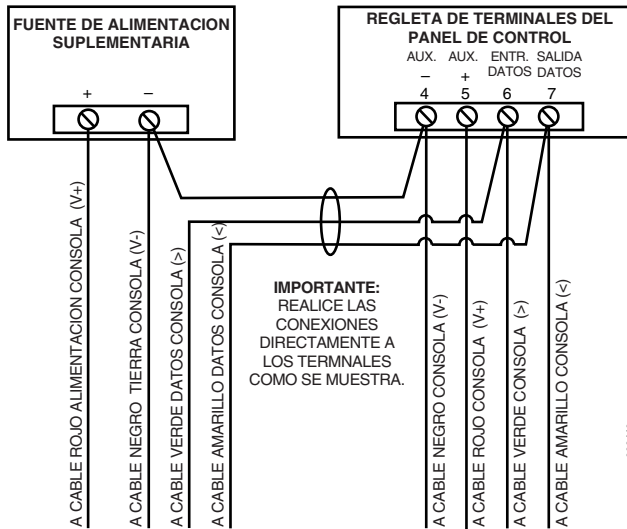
FUENTE DE ALIMENTACION SUPLEMENTARIA

+ –

REGLETA DE TERMINALES DEL PANEL DE CONTROL

AUX. – AUX. + ENTR. DATOS SALIDA DATOS

4 5 6 7

A CABLE ROJO ALIMENTACION CONSOLA (V+)

A CABLE NEGRO TIERRA CONSOLA (V-)

A CABLE VERDE DATOS CONSOLA (>)

A CABLE AMARILLO DATOS CONSOLA (<)

IMPORTANTE:
REALICE LAS CONEXIONES DIRECTAMENTE A LOS TERMNALES COMO SE MUESTRA.

A CABLE NEGRO CONSOLA (V-)

A CABLE ROJO CONSOLA (V+)

A CABLE VERDE CONSOLA (>)

A CABLE AMARILLO CONSOLA (<)